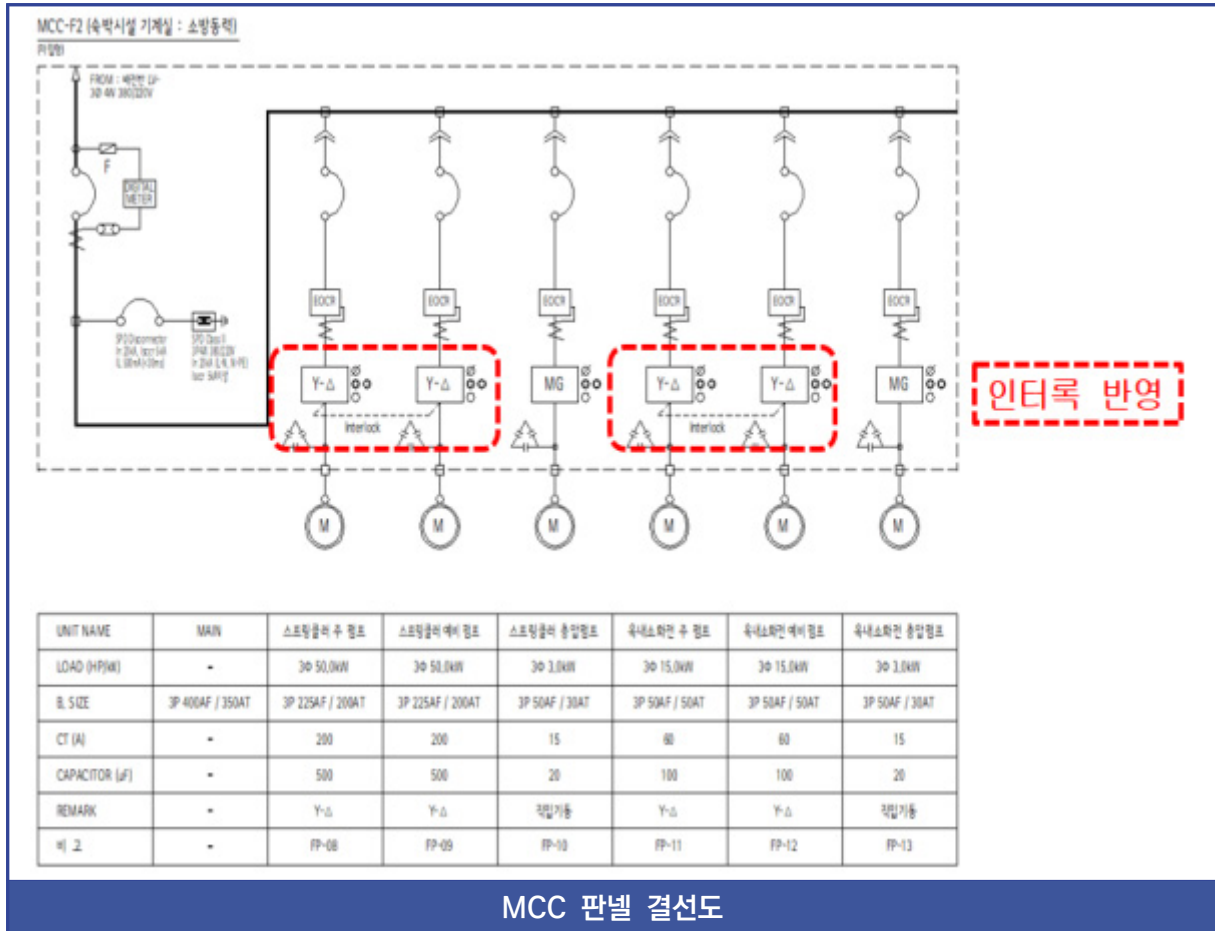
MCC-F2 (숙박시설 기계실 : 소방동력)
(지정)

FROM : 배전반 LP-
3Φ 4W 380/220V

F

DIGITAL METER

SPD Disconnector
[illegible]

SPD Class II
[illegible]

EOCR EOCR EOCR EOCR EOCR EOCR

Y-△ Y-△ MG Y-△ Y-△ MG

Interlock Interlock

인터록 반영

M M M M M M

| UNIT NAME | MAIN | 스프링클러 주 펌프 | 스프링클러 예비 펌프 | 스프링클러 충압펌프 | 옥내소화전 주 펌프 | 옥내소화전 예비 펌프 | 옥내소화전 충압펌프 |
|---|---|---|---|---|---|---|---|
| LOAD (HP/kW) | - | 3Φ 50.0kW | 3Φ 50.0kW | 3Φ 3.0kW | 3Φ 15.0kW | 3Φ 15.0kW | 3Φ 3.0kW |
| B. SIZE | 3P 400AF / 350AT | 3P 225AF / 200AT | 3P 225AF / 200AT | 3P 50AF / 30AT | 3P 50AF / 50AT | 3P 50AF / 50AT | 3P 50AF / 30AT |
| CT (A) | - | 200 | 200 | 15 | 60 | 60 | 15 |
| CAPACITOR (μF) | - | 500 | 500 | 20 | 100 | 100 | 20 |
| REMARK | - | Y-△ | Y-△ | 직입기동 | Y-△ | Y-△ | 직입기동 |
| 비 고 | - | FP-08 | FP-09 | FP-10 | FP-11 | FP-12 | FP-13 |

MCC 판넬 결선도